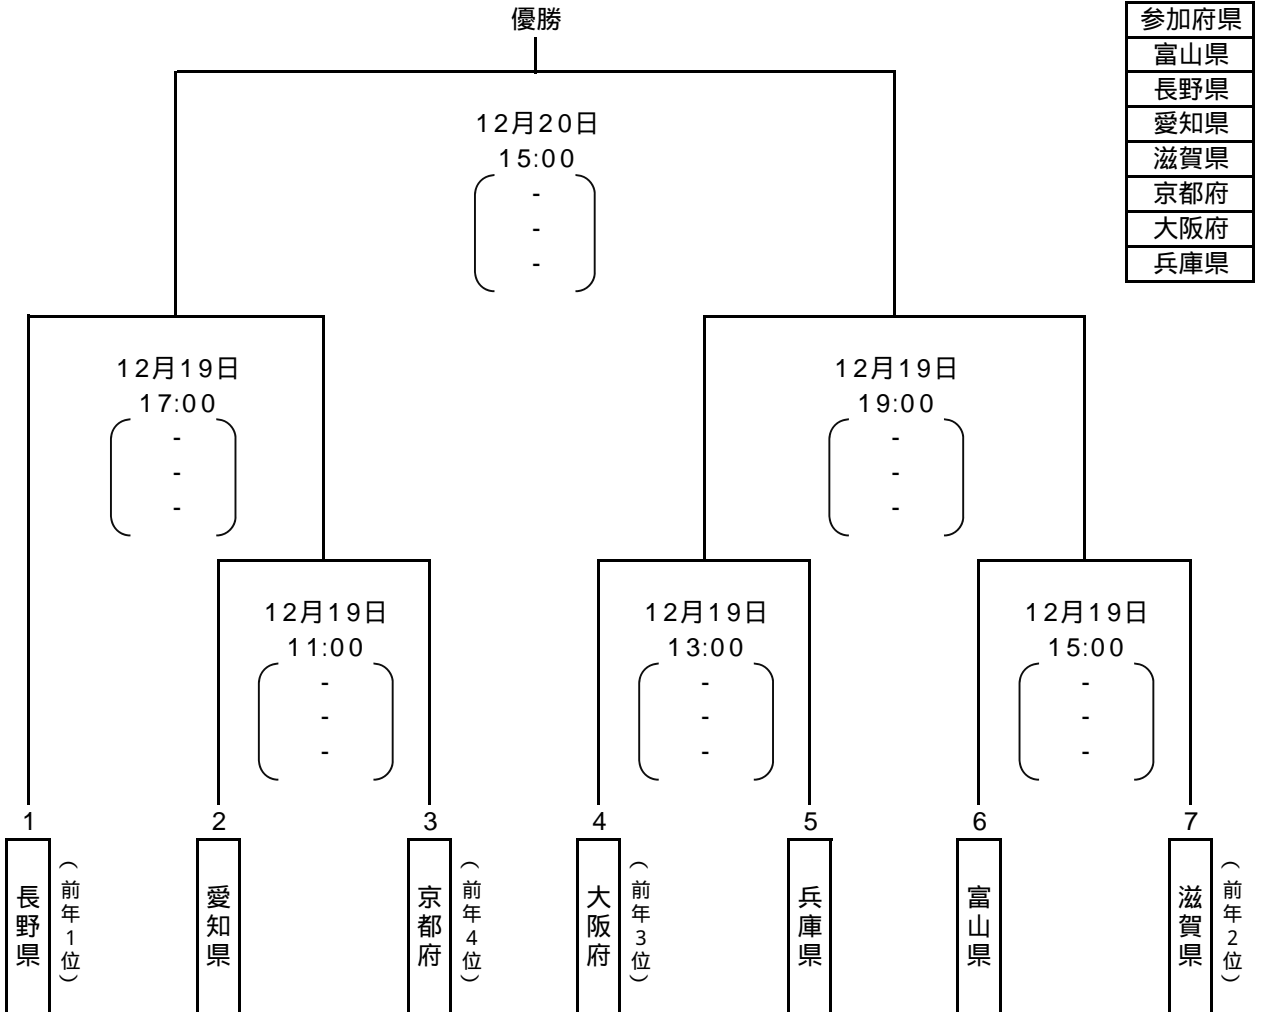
優勝

| 参加府県 |
|---|
| 富山県 |
| 長野県 |
| 愛知県 |
| 滋賀県 |
| 京都府 |
| 大阪府 |
| 兵庫県 |

12月20日
15:00
-
-
-

12月19日
17:00
-
-
-

12月19日
19:00
-
-
-

12月19日
11:00
-
-
-

12月19日
13:00
-
-
-

12月19日
15:00
-
-
-

1
長野県
（前年1位）

2
愛知県

3
京都府
（前年4位）

4
大阪府
（前年3位）

5
兵庫県

6
富山県

7
滋賀県
（前年2位）